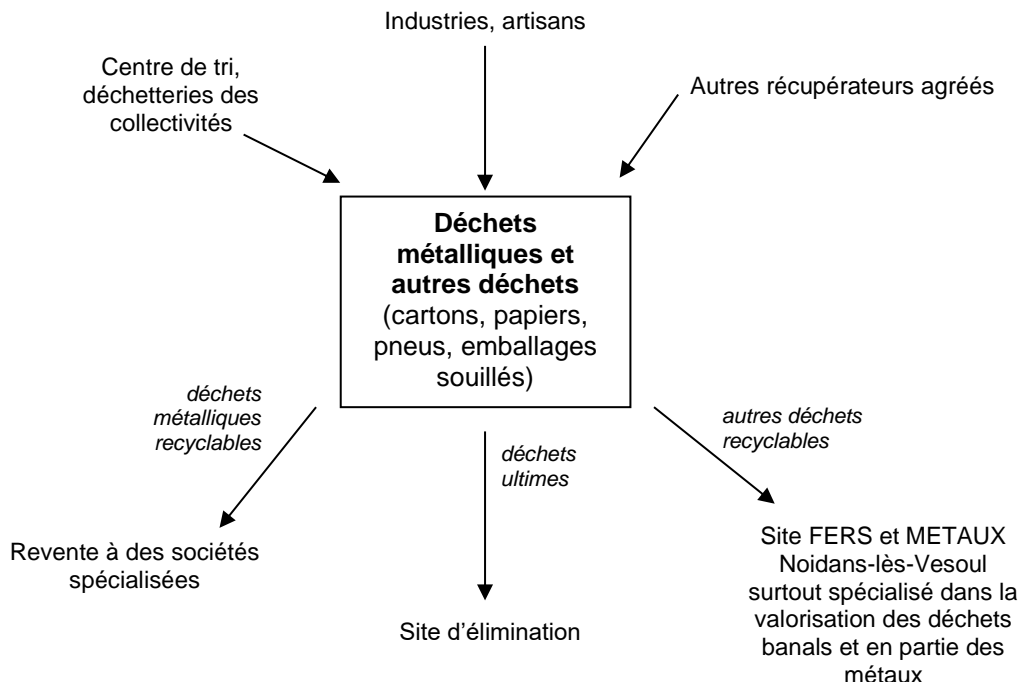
Industries, artisans

Centre de tri, déchetteries des collectivités

Autres récupérateurs agréés

**Déchets métalliques et autres déchets**
(cartons, papiers, pneus, emballages souillés)

*déchets métalliques recyclables*

*déchets ultimes*

*autres déchets recyclables*

Revente à des sociétés spécialisées

Site d'élimination

Site FERS et METAUX Noidans-lès-Vesoul surtout spécialisé dans la valorisation des déchets banals et en partie des métaux